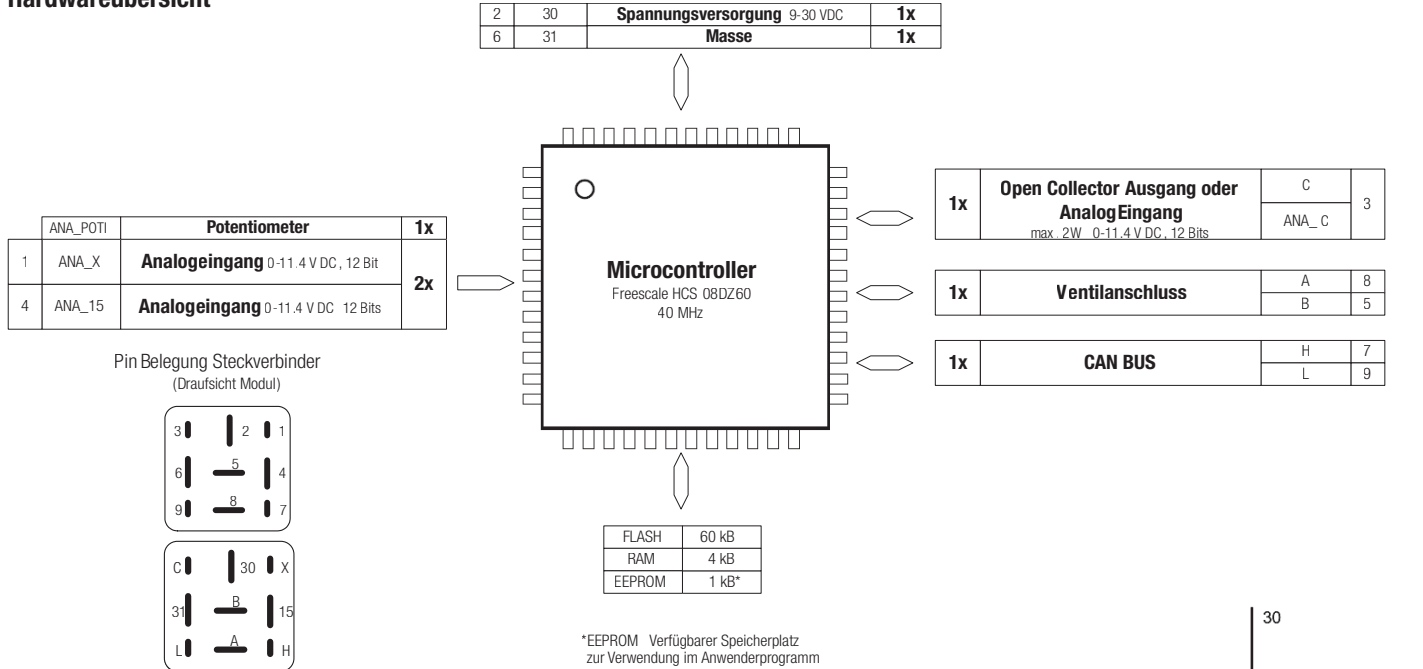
Hardwareübersicht

| 2 | 30 | **Spannungsversorgung** 9-30 VDC | **1x** |
|---|---|---|---|
| 6 | 31 | **Masse** | **1x** |

| | ANA_POTI | **Potentiometer** | **1x** |
|---|---|---|---|
| 1 | ANA_X | **Analogeingang** 0-11.4 V DC , 12 Bit | **2x** |
| 4 | ANA_15 | **Analogeingang** 0-11.4 V DC 12 Bits | |

**Microcontroller**
Freescale HCS 08DZ60
40 MHz

| **1x** | **Open Collector Ausgang oder AnalogEingang** max . 2W 0-11.4 V DC , 12 Bits | C | 3 |
|---|---|---|---|
| | | ANA_ C | |

| **1x** | **Ventilanschluss** | A | 8 |
|---|---|---|---|
| | | B | 5 |

| **1x** | **CAN BUS** | H | 7 |
|---|---|---|---|
| | | L | 9 |

Pin Belegung Steckverbinder
(Draufsicht Modul)

3 2 1
6 5 4
9 8 7

C 30 X
31 B 15
L A H

| FLASH | 60 kB |
|---|---|
| RAM | 4 kB |
| EEPROM | 1 kB* |

*EEPROM Verfügbarer Speicherplatz zur Verwendung im Anwenderprogramm

30